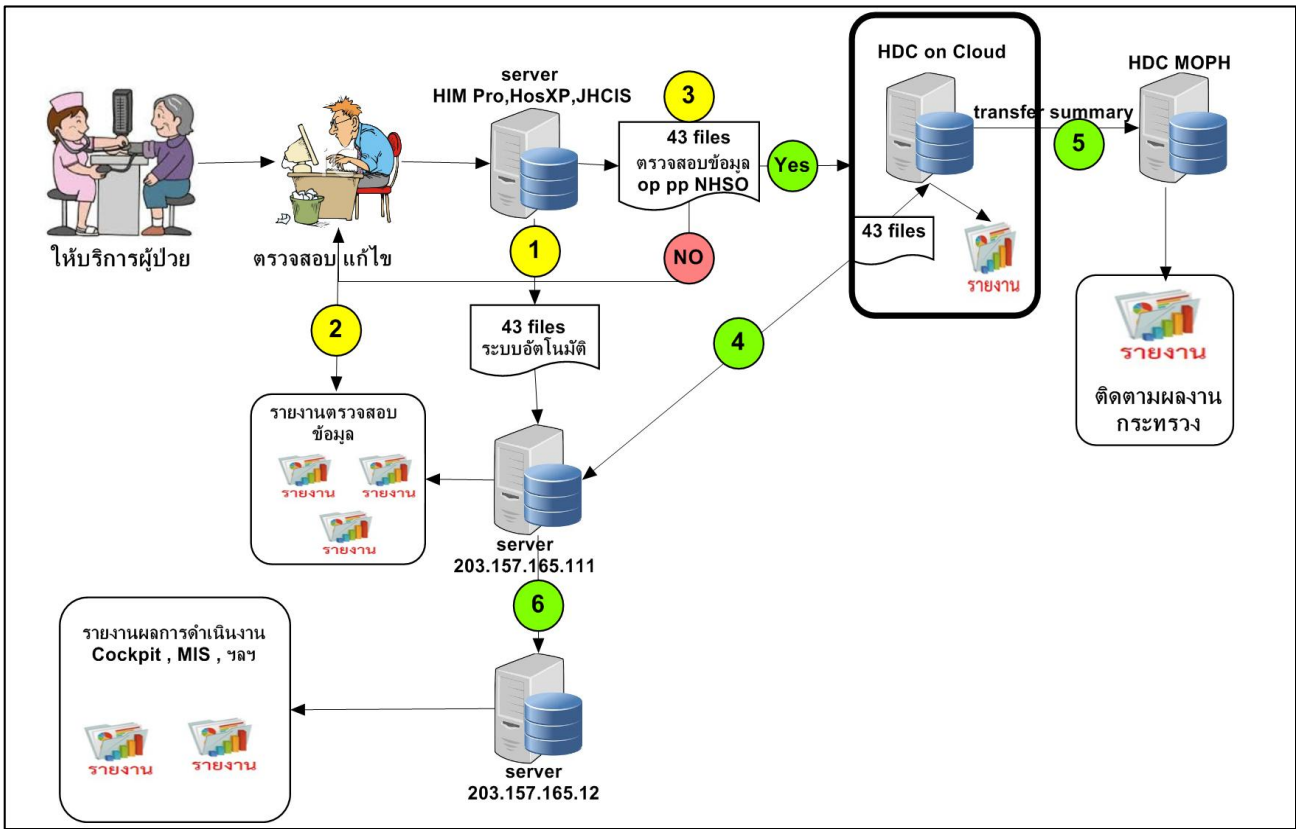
ให้บริการผู้ป่วย

ตรวจสอบ แก้ไข

server
HIM Pro,HosXP,JHCIS

3

43 files
ตรวจสอบข้อมูล
op pp NHSO

Yes

NO

1

2

43 files
ระบบอัตโนมัติ

HDC on Cloud

transfer summary

5

HDC MOPH

43 files

รายงาน

4

รายงาน

ติดตามผลงาน
กระทรวง

รายงานตรวจสอบ
ข้อมูล

รายงาน รายงาน

รายงาน

server
203.157.165.111

6

รายงานผลการดำเนินงาน
Cockpit , MIS , ฯลฯ

รายงาน รายงาน

server
203.157.165.12